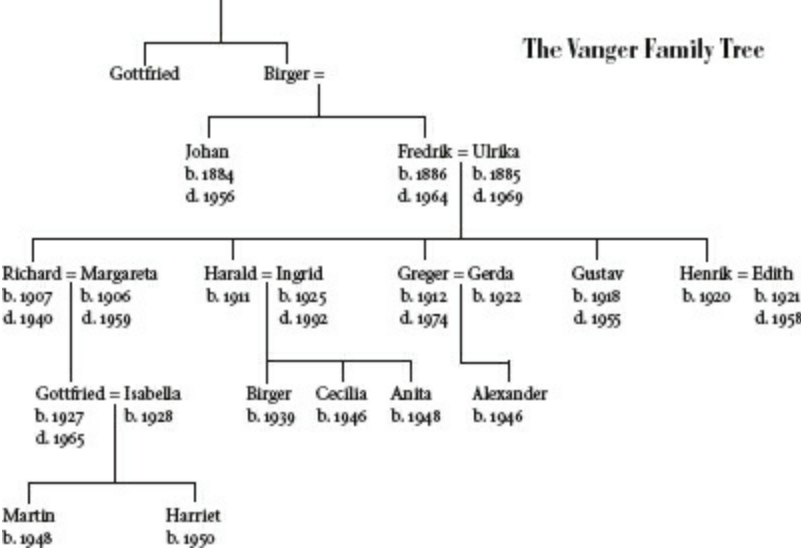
The Vanger Family Tree

Gottfried

Birger =

Johan
b. 1884
d. 1956

Fredrik = Ulrika
b. 1886 b. 1885
d. 1964 d. 1969

Richard = Margareta
b. 1907 b. 1906
d. 1940 d. 1959

Harald = Ingrid
b. 1911 b. 1925
d. 1992

Greger = Gerda
b. 1912 b. 1922
d. 1974

Gustav
b. 1918
d. 1955

Henrik = Edith
b. 1920 b. 1921
d. 1958

Gottfried = Isabella
b. 1927 b. 1928
d. 1965

Birger
b. 1939

Cecilia
b. 1946

Anita
b. 1948

Alexander
b. 1946

Martin
b. 1948

Harriet
b. 1950